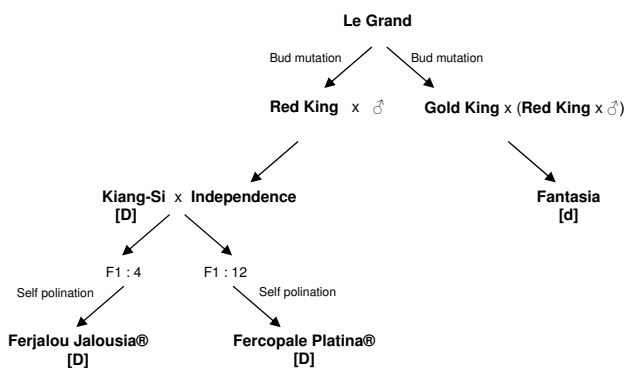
Le Grand

Bud mutation

Bud mutation

Red King x ♂

Gold King x (Red King x ♂)

Kiang-Si x Independence
[D]

Fantasia
[d]

F1 : 4

F1 : 12

Self polination

Self polination

Ferjalou Jalousia®
[D]

Fercopale Platina®
[D]